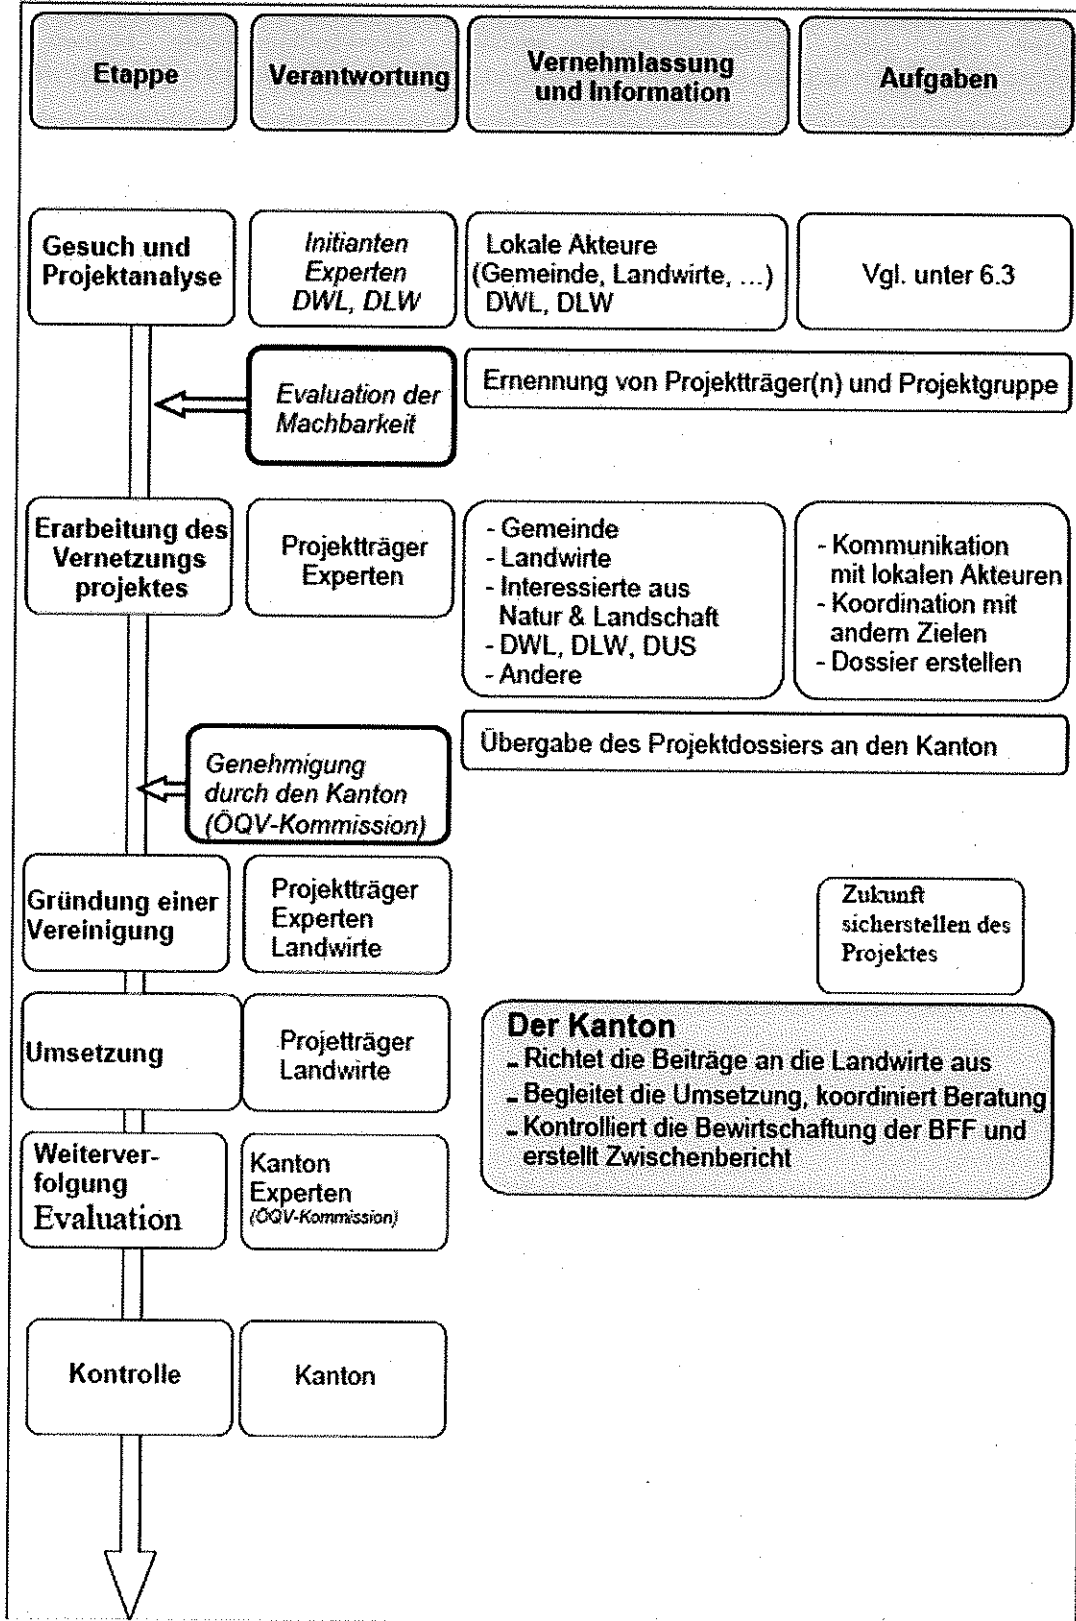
Etappe

Verantwortung

Vernehmlassung und Information

Aufgaben

Gesuch und Projektanalyse

Initianten Experten DWL, DLW

Lokale Akteure (Gemeinde, Landwirte, ...) DWL, DLW

Vgl. unter 6.3

Evaluation der Machbarkeit

Ernennung von Projektträger(n) und Projektgruppe

Erarbeitung des Vernetzungs projektes

Projektträger Experten

- Gemeinde
- Landwirte
- Interessierte aus Natur & Landschaft
- DWL, DLW, DUS
- Andere

- Kommunikation mit lokalen Akteuren
- Koordination mit andern Zielen
- Dossier erstellen

Genehmigung durch den Kanton (ÖQV-Kommission)

Übergabe des Projektdossiers an den Kanton

Gründung einer Vereinigung

Projektträger Experten Landwirte

Zukunft sicherstellen des Projektes

Umsetzung

Projetträger Landwirte

Der Kanton
- Richtet die Beiträge an die Landwirte aus
- Begleitet die Umsetzung, koordiniert Beratung
- Kontrolliert die Bewirtschaftung der BFF und erstellt Zwischenbericht

Weiterverfolgung Evaluation

Kanton Experten (ÖQV-Kommission)

Kontrolle

Kanton